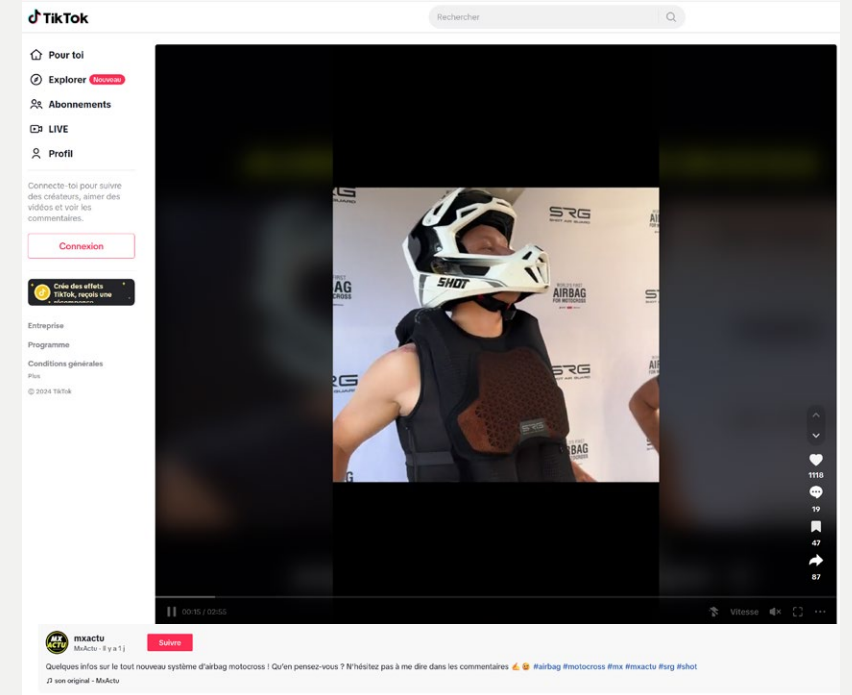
TikTok

Rechercher

Pour toi
Explorer Nouveau
Abonnements
LIVE
Profil

Connecte-toi pour suivre des créateurs, aimer des vidéos et voir les commentaires.

Connexion

Crée des effets TikTok, reçois une récompense

Entreprise
Programme
Conditions générales
Plus
© 2024 TikTok

SRG
SHOT
AIRBAG FOR MOTOCROSS
AIRBAG
WORLD'S FIRST AIRBAG FOR MOTOCROSS

1118
19
47
87

00:15 / 02:55
Vitesse

mxactu
MxActu · Il y a 1 j
Suivre

Quelques infos sur le tout nouveau système d'airbag motocross ! Qu'en pensez-vous ? N'hésitez pas à me dire dans les commentaires #airbag #motocross #mx #mxactu #srg #shot

son original - MxActu